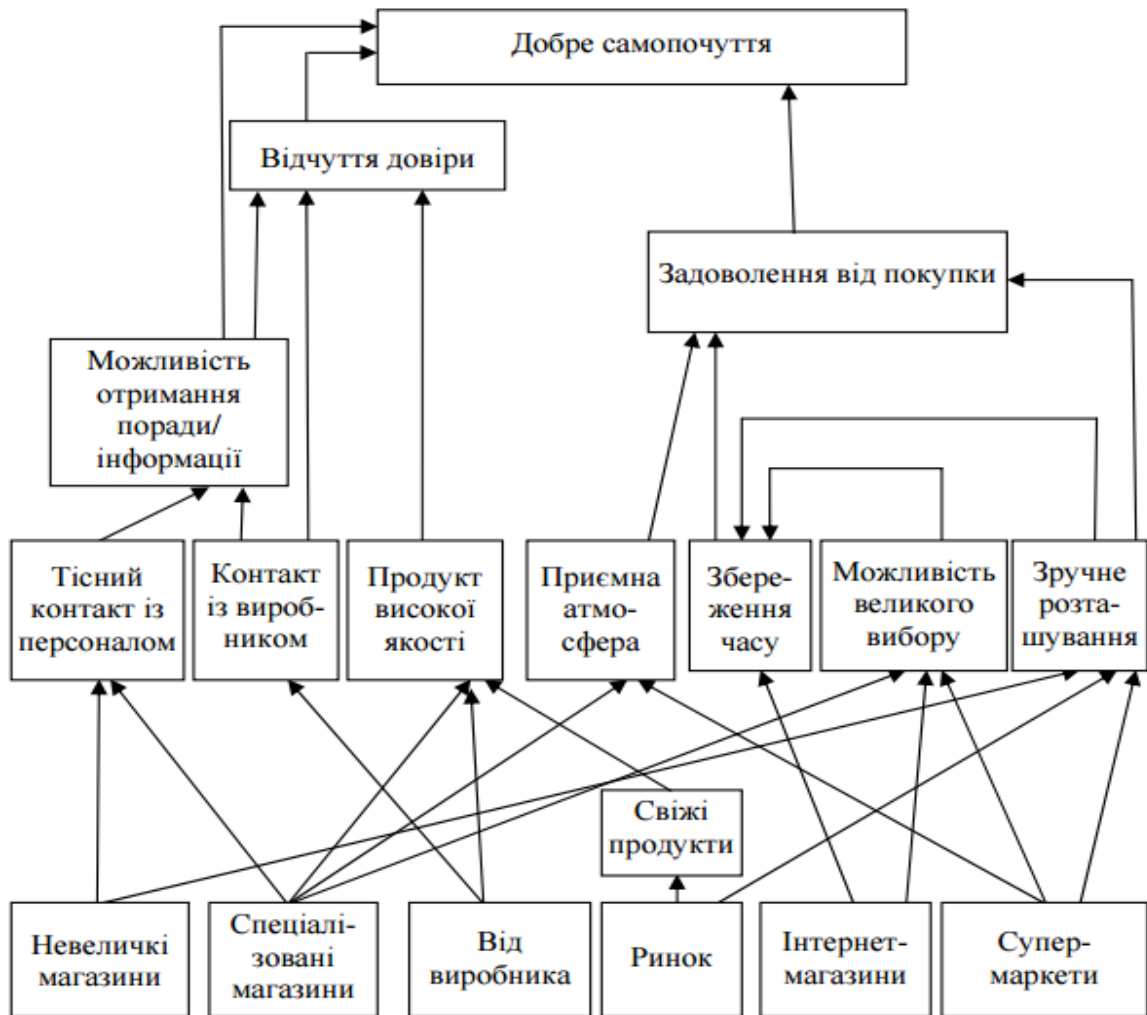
Добре самопочуття

Відчуття довіри

Задоволення від покупки

Можливість отримання поради/ інформації

Тісний контакт із персоналом

Контакт із виробником

Продукт високої якості

Приємна атмосфера

Збереження часу

Можливість великого вибору

Зручне розташування

Свіжі продукти

Невеличкі магазини

Спеціалізовані магазини

Від виробника

Ринок

Інтернет-магазини

Супермаркети